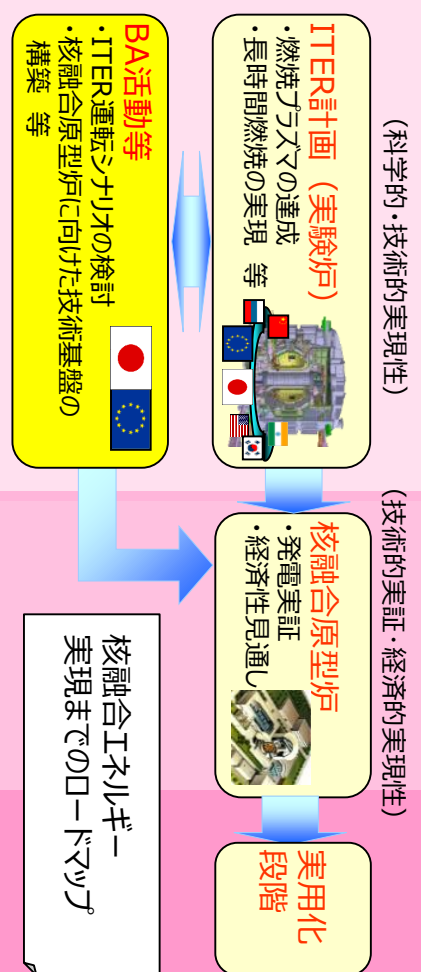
（科学的・技術的実現性）

ITER計画（実験炉）
・燃焼プラズマの達成
・長時間燃焼の実現　等

BA活動等
・ITER運転シナリオの検討
・核融合原型炉に向けた技術基盤の構築　等

（技術的実証・経済的実現性）

核融合原型炉
・発電実証
・経済性見通し

実用化段階

核融合エネルギー実現までのロードマップ